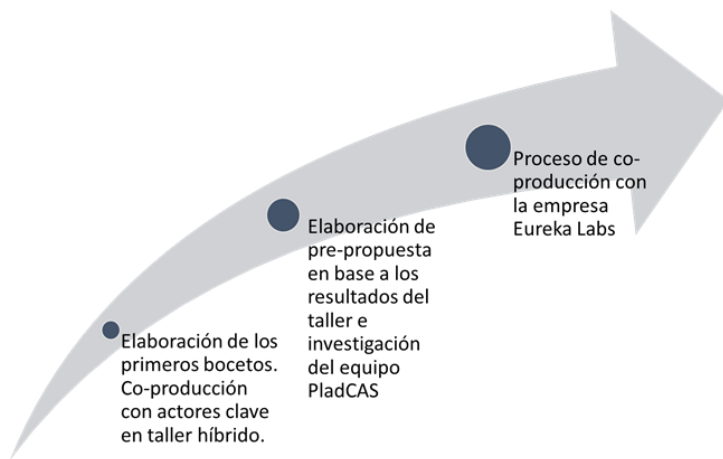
Elaboración de los primeros bocetos. Co-producción con actores clave en taller híbrido.

Elaboración de pre-propuesta en base a los resultados del taller e investigación del equipo PladCAS

Proceso de co-producción con la empresa Eureka Labs